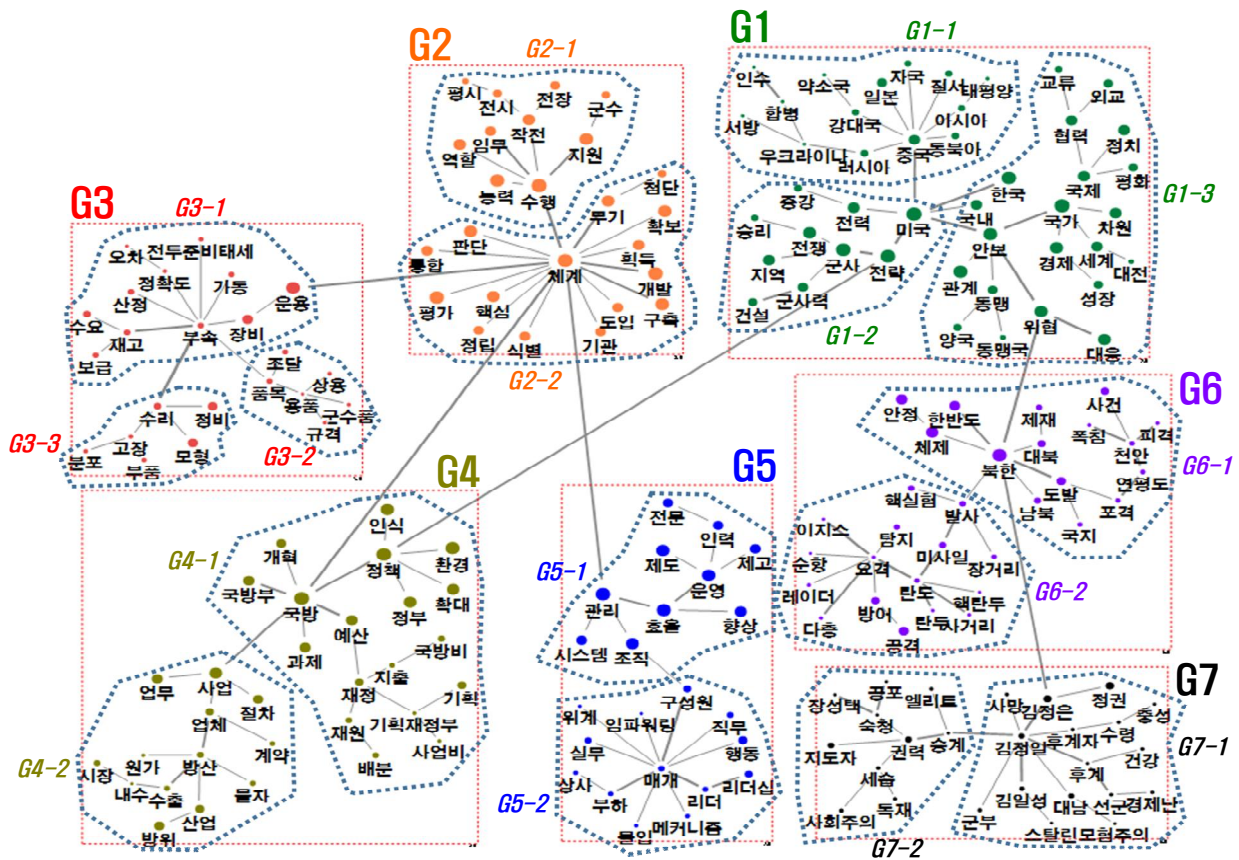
G2
G2-1
평시 전시 전장 군수
임무 작전 역할 지원
능력 수행
첨단 무기 확보
판단 통합 체계 획득
개발 평가 핵심 도입 구축
정립 식별 기관
G2-2

G1
G1-1
인수 약소국 자국 질서 태평양
함병 일본 서방 강대국 아시아
우크라이나 중국 동북아 러시아
교류 외교
협력 정치
국제 평화
G1-3
증강 한국
전력 국내 국가 차원
승리 전쟁 미국 안보 세계
경제 대전
지역 군사 전략
관계 성장
군사력 동맹
건설 위협
G1-2
양국 동맹국 대응

G3
G3-1
오차 전두준비태세
정착도 가동
산정 운용
수요 장비
재고 부속
보급
조달
품목 상용
용품 군수품
규격
G3-2
수리 정비
고장
분포 모형
부품
G3-3

G6
안정 한반도 제재 사건
체제 폭침 피격
북한 천안 G6-1
대북 연평도
도발
남북 포격
국지
핵실험
발사
이지스 탐지
미사일
순항 요격 장거리
레이더 탄도 핵탄두
방어 탄도사거리
다층 공격
G6-2

G5
G5-1
전문 인력
제도 제고
운영
관리 향상
효율
시스템 조직
구성원
위계 임파워링 직무
실무 행동
상사 매개 리더십
부하 리더
몰입 메커니즘
G5-2

G4
G4-1
인식
개혁 환경
정책
국방부 확대
국방
정부
예산
과제 국방비
지출
재정 기획
기획재정부
재원
사업비
배분
업무 사업
절차
업체
계약
원가 방산
G4-2
시장
내수 수출 율자
산업
방위

G7
공포 엘리트
장성택 정권
사망 김정은 충성
숙청
김정일 후계자 수령
지도자 권력 승계
후계
건강
세습
독재 김일성 대남 선군 경제난
사회주의 군부 스탈린 모험주의
G7-1
G7-2